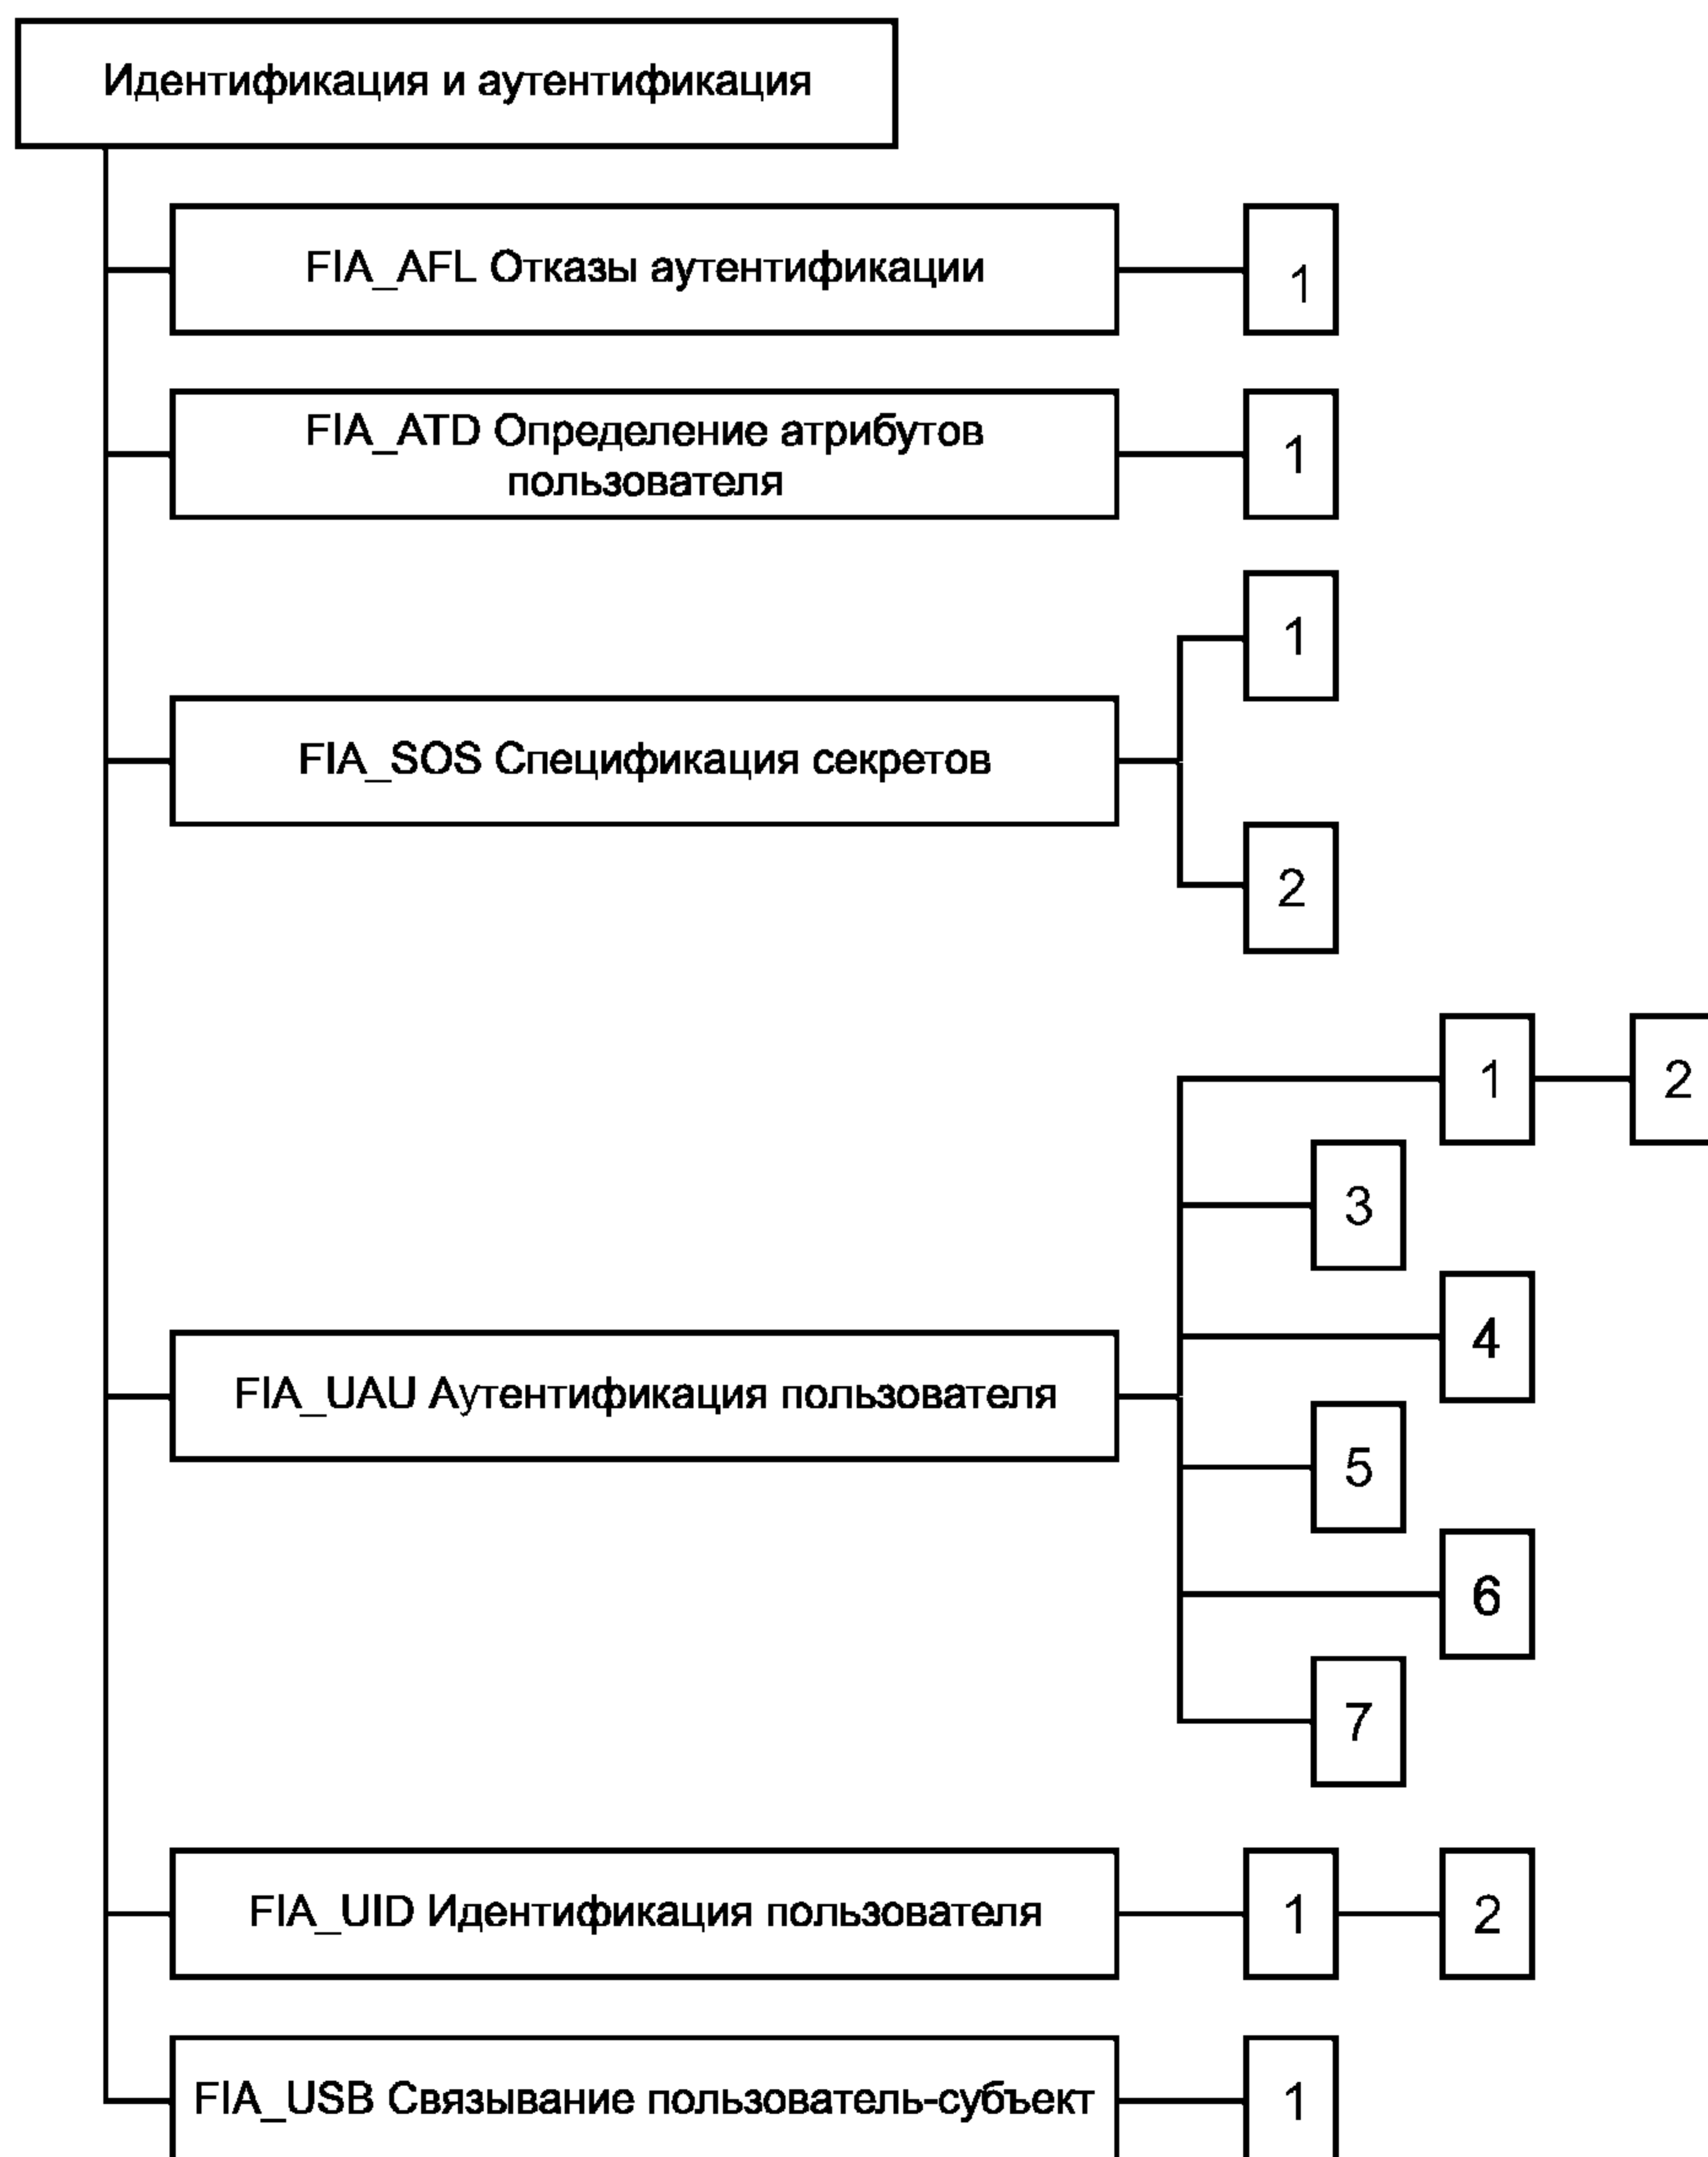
Идентификация и аутентификация

FIA_AFL Отказы аутентификации
1

FIA_ATD Определение атрибутов пользователя
1

FIA_SOS Спецификация секретов
1
2

FIA_UAU Аутентификация пользователя
1
2
3
4
5
6
7

FIA_UID Идентификация пользователя
1
2

FIA_USB Связывание пользователь-субъект
1